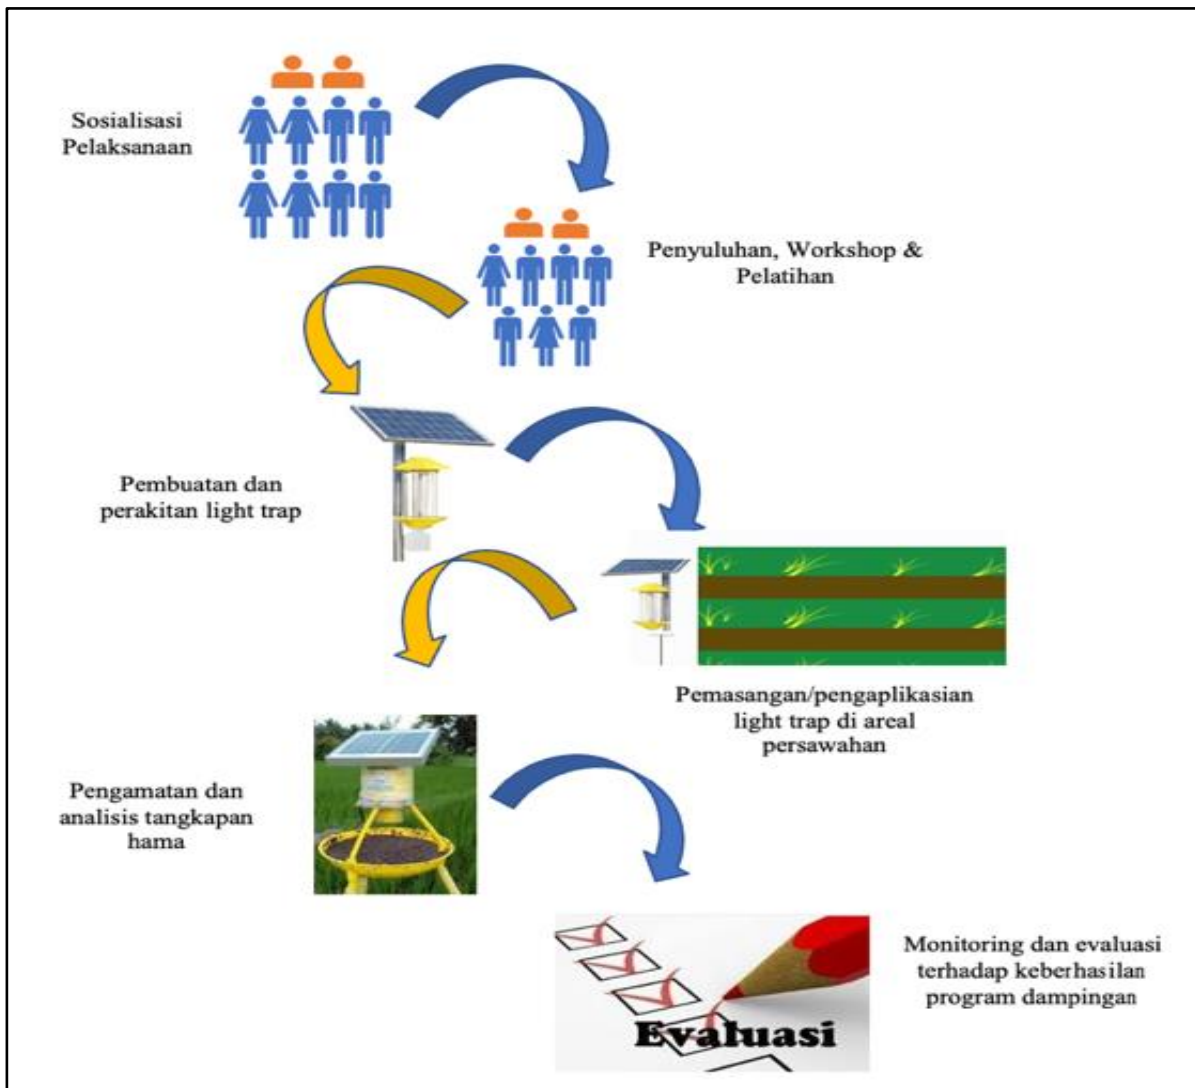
Sosialisasi Pelaksanaan

Penyuluhan, Workshop & Pelatihan

Pembuatan dan perakitan light trap

Pemasangan/pengaplikasian light trap di areal persawahan

Pengamatan dan analisis tangkapan hama

Evaluasi

Monitoring dan evaluasi terhadap keberhasilan program dampingan